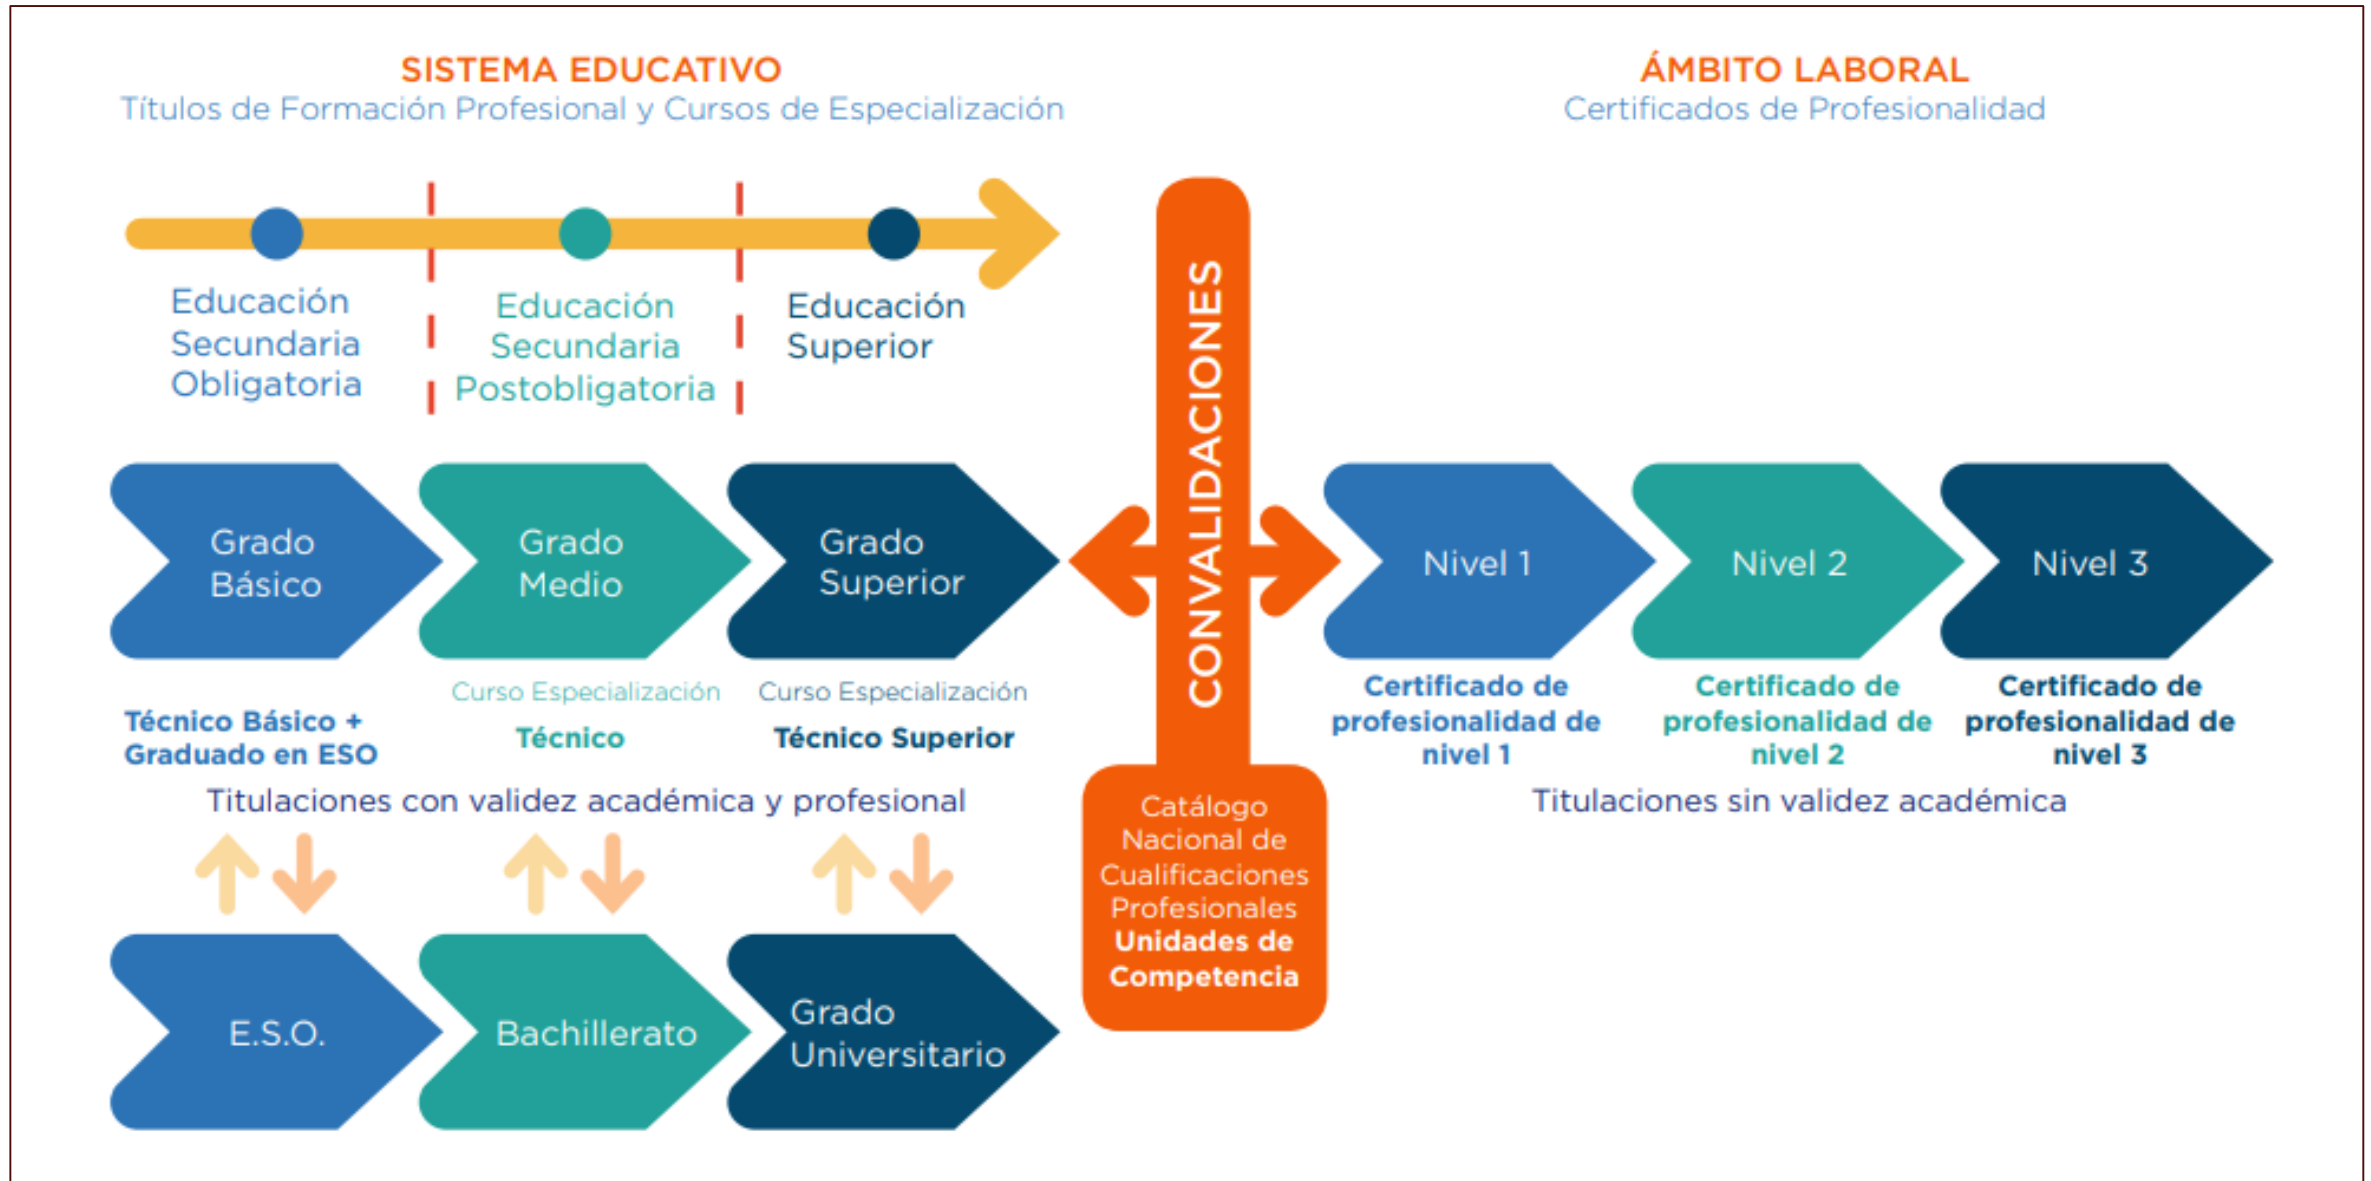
SISTEMA EDUCATIVO
Títulos de Formación Profesional y Cursos de Especialización

ÁMBITO LABORAL
Certificados de Profesionalidad

Educación Secundaria Obligatoria

Educación Secundaria Postobligatoria

Educación Superior

CONVALIDACIONES

Grado Básico

Grado Medio

Grado Superior

Nivel 1

Nivel 2

Nivel 3

Técnico Básico + Graduado en ESO

Curso Especialización
Técnico

Curso Especialización
Técnico Superior

Certificado de profesionalidad de nivel 1

Certificado de profesionalidad de nivel 2

Certificado de profesionalidad de nivel 3

Titulaciones con validez académica y profesional

Titulaciones sin validez académica

Catálogo Nacional de Cualificaciones Profesionales
Unidades de Competencia

E.S.O.

Bachillerato

Grado Universitario